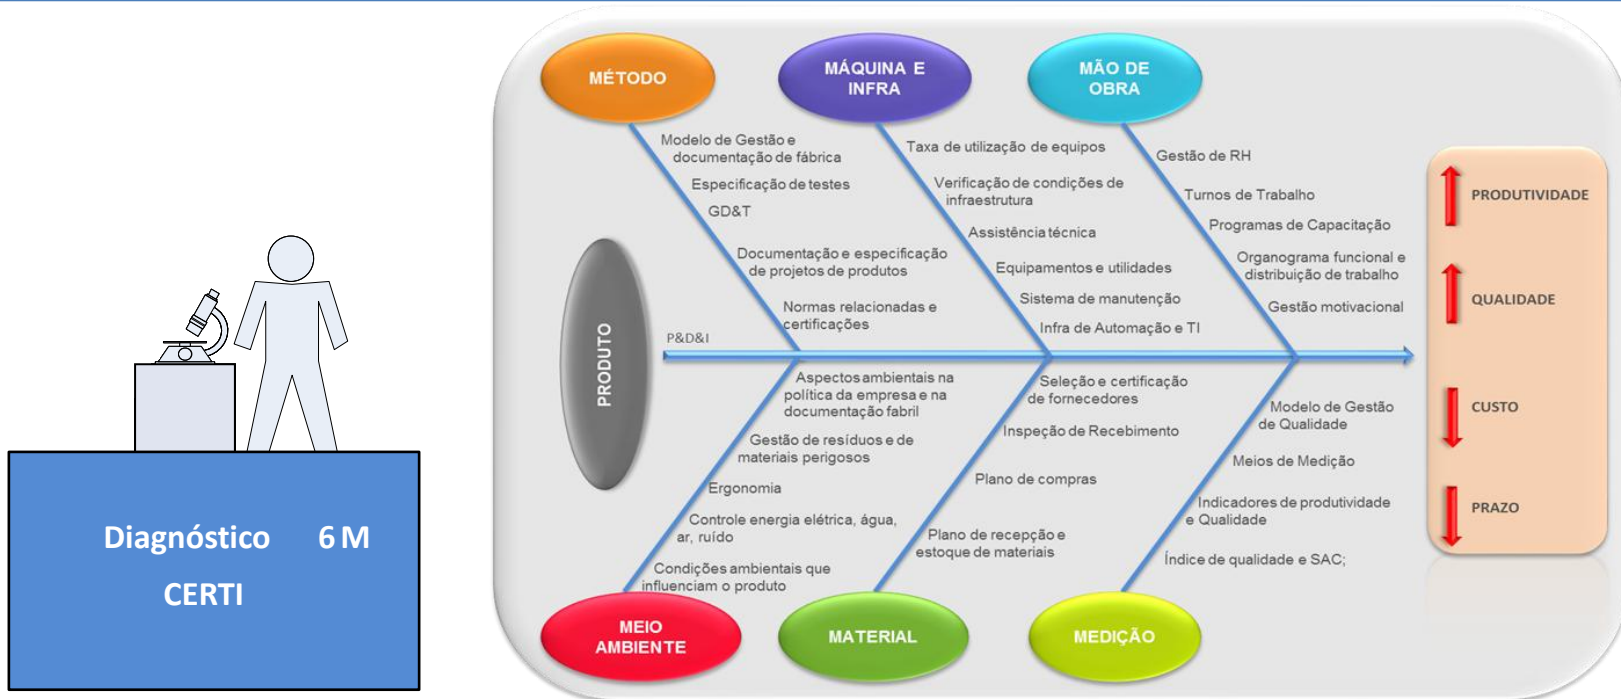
Diagnóstico 6 M

CERTI

MÉTODO

MÁQUINA E INFRA

MÃO DE OBRA

Modelo de Gestão e documentação de fábrica

Especificação de testes

GD&T

Documentação e especificação de projetos de produtos

Normas relacionadas e certificações

Taxa de utilização de equipos

Verificação de condições de infraestrutura

Assistência técnica

Equipamentos e utilidades

Sistema de manutenção

Infra de Automação e TI

Gestão de RH

Turnos de Trabalho

Programas de Capacitação

Organograma funcional e distribuição de trabalho

Gestão motivacional

PRODUTO

P&D&I

Aspectos ambientais na política da empresa e na documentação fabril

Gestão de resíduos e de materiais perigosos

Ergonomia

Controle energia elétrica, água, ar, ruído

Condições ambientais que influenciam o produto

Seleção e certificação de fornecedores

Inspeção de Recebimento

Plano de compras

Plano de recepção e estoque de materiais

Modelo de Gestão de Qualidade

Meios de Medição

Indicadores de produtividade e Qualidade

Índice de qualidade e SAC;

MEIO AMBIENTE

MATERIAL

MEDIÇÃO

PRODUTIVIDADE

QUALIDADE

CUSTO

PRAZO